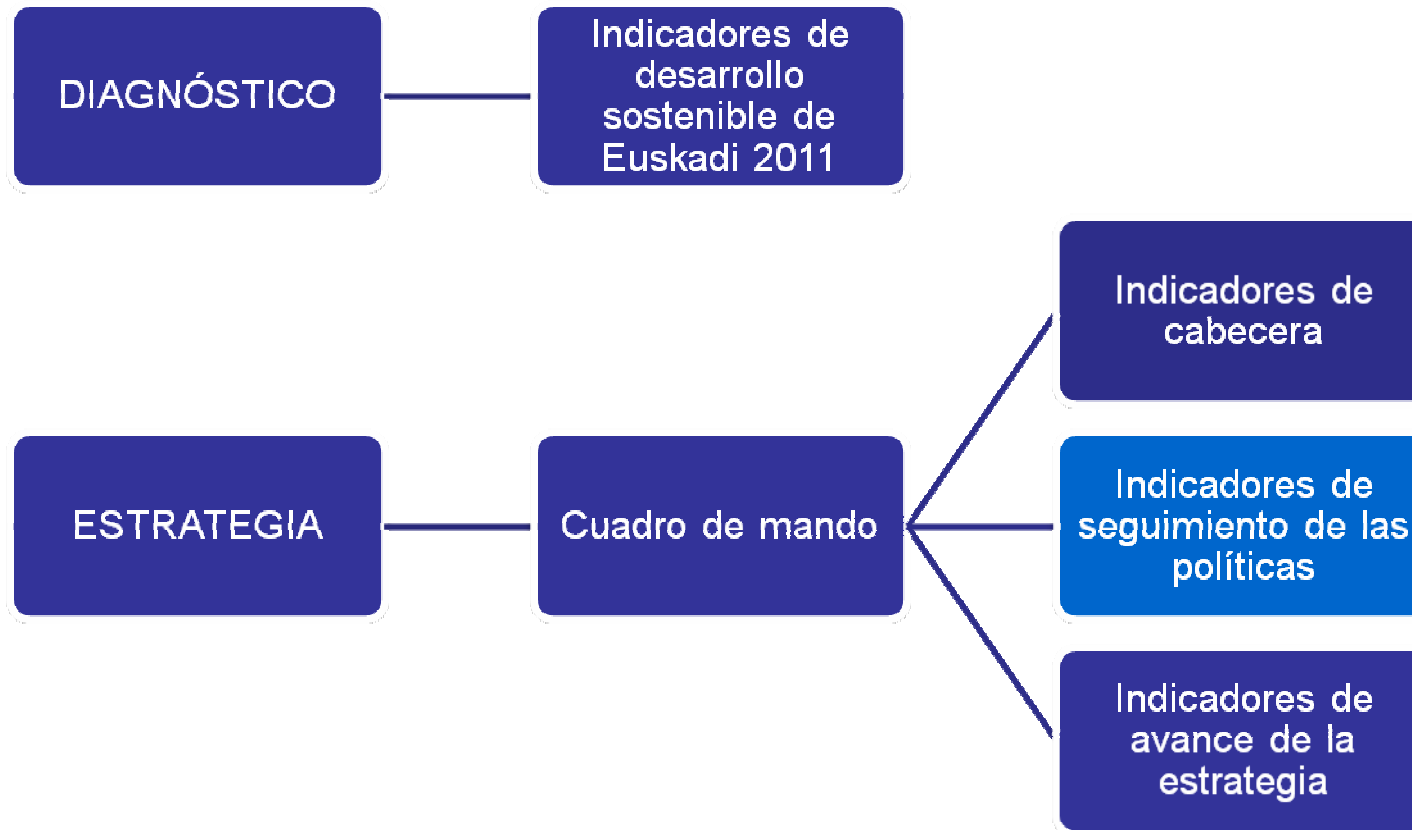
DIAGNÓSTICO

Indicadores de desarrollo sostenible de Euskadi 2011

ESTRATEGIA

Cuadro de mando

Indicadores de cabecera

Indicadores de seguimiento de las políticas

Indicadores de avance de la estrategia